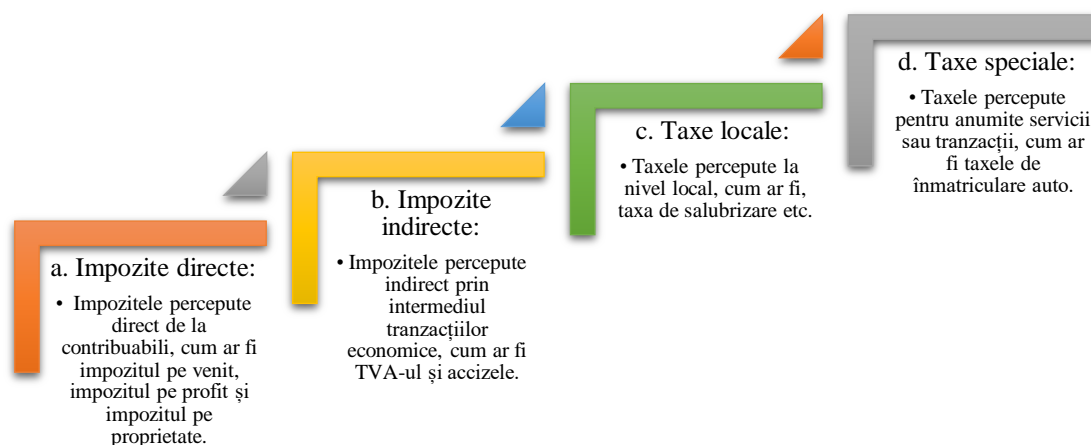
a. Impozite directe:

• Impozitele percepute direct de la contribuabili, cum ar fi impozitul pe venit, impozitul pe profit și impozitul pe proprietate.

b. Impozite indirecte:

• Impozitele percepute indirect prin intermediul tranzacțiilor economice, cum ar fi TVA-ul și accizele.

c. Taxe locale:

• Taxele percepute la nivel local, cum ar fi, taxa de salubrizare etc.

d. Taxe speciale:

• Taxele percepute pentru anumite servicii sau tranzacții, cum ar fi taxele de înmatriculare auto.